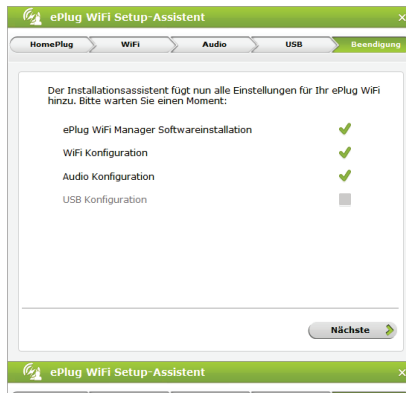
ePlug WiFi Setup-Assistent

HomePlug
WiFi
Audio
USB
Beendigung

Der Installationsassistent fügt nun alle Einstellungen für Ihr ePlug WiFi hinzu. Bitte warten Sie einen Moment:

ePlug WiFi Manager Softwareinstallation
WiFi Konfiguration
Audio Konfiguration
USB Konfiguration

Nächste

ePlug WiFi Setup-Assistent